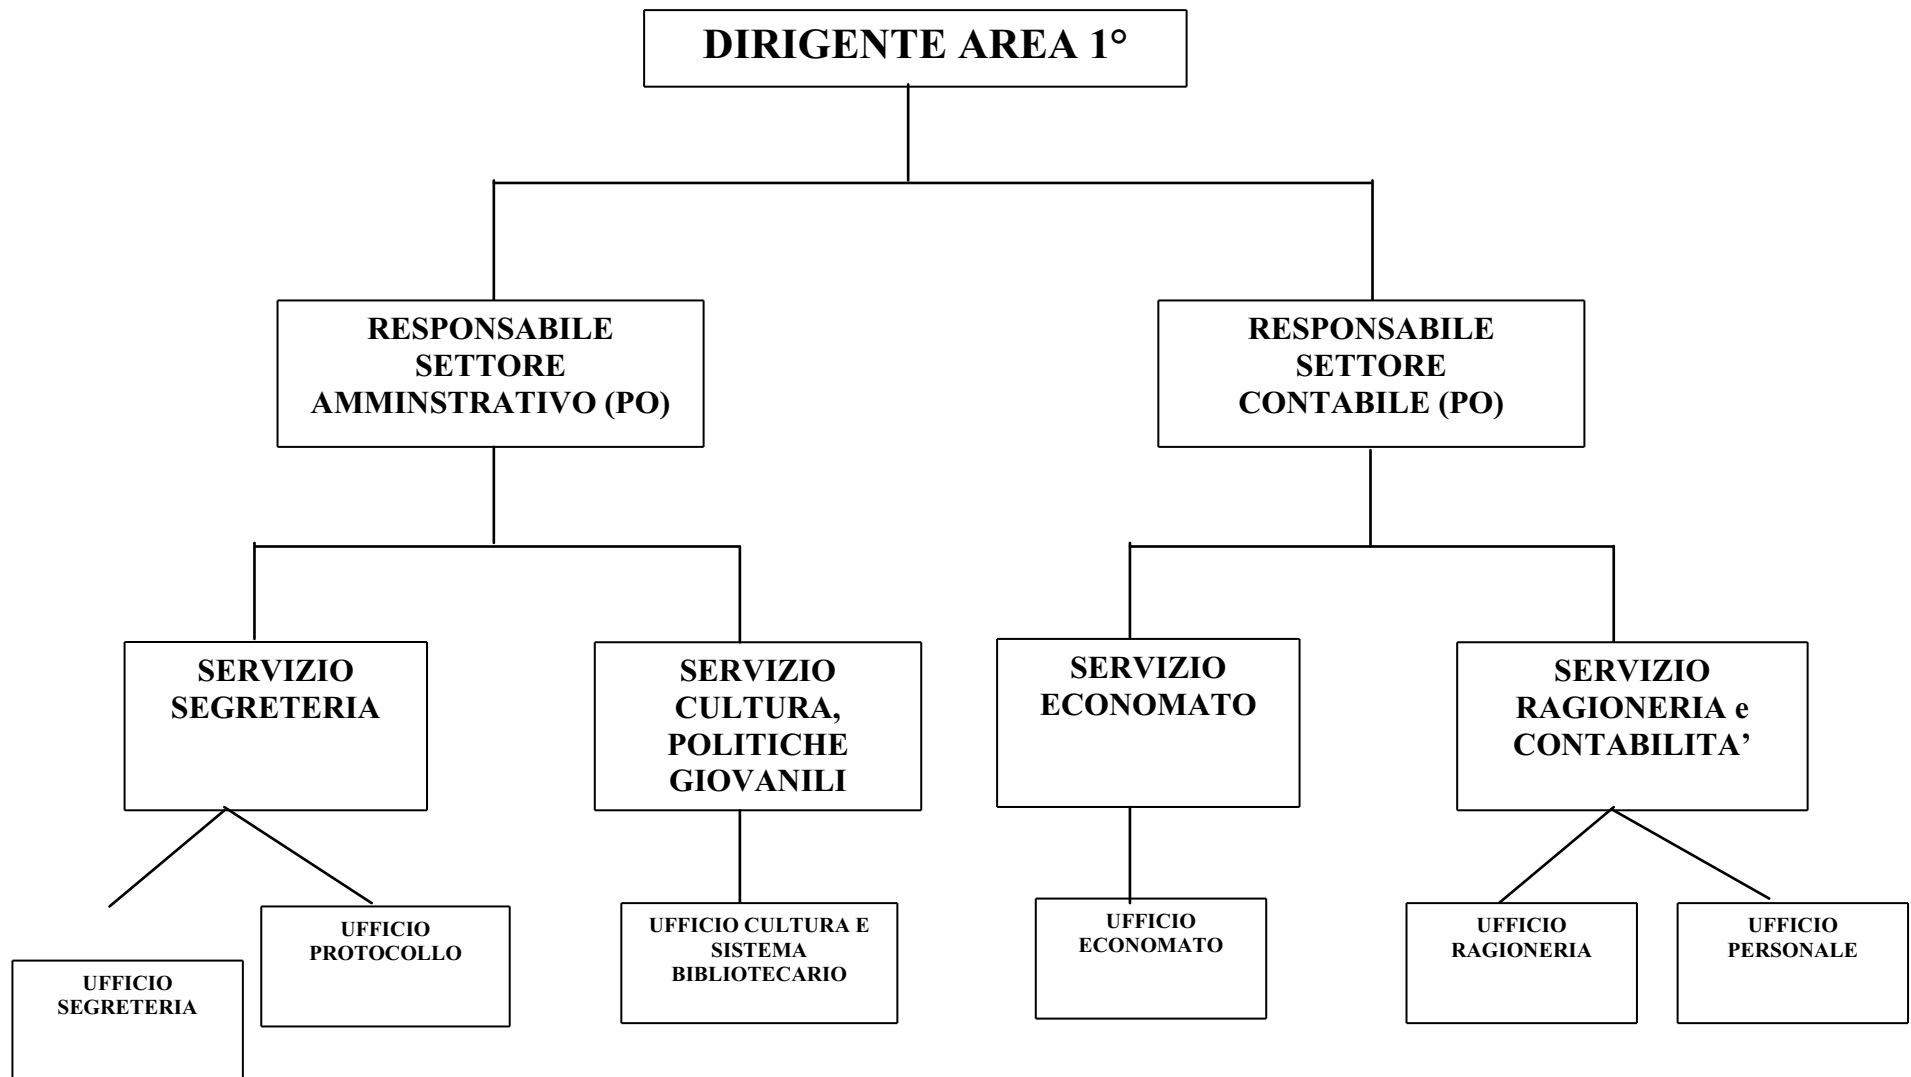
DIRIGENTE AREA 1°

RESPONSABILE SETTORE AMMINSTRATIVO (PO)

RESPONSABILE SETTORE CONTABILE (PO)

SERVIZIO SEGRETERIA

SERVIZIO CULTURA, POLITICHE GIOVANILI

SERVIZIO ECONOMATO

SERVIZIO RAGIONERIA e CONTABILITA'

UFFICIO SEGRETERIA

UFFICIO PROTOCOLLO

UFFICIO CULTURA E SISTEMA BIBLIOTECARIO

UFFICIO ECONOMATO

UFFICIO RAGIONERIA

UFFICIO PERSONALE